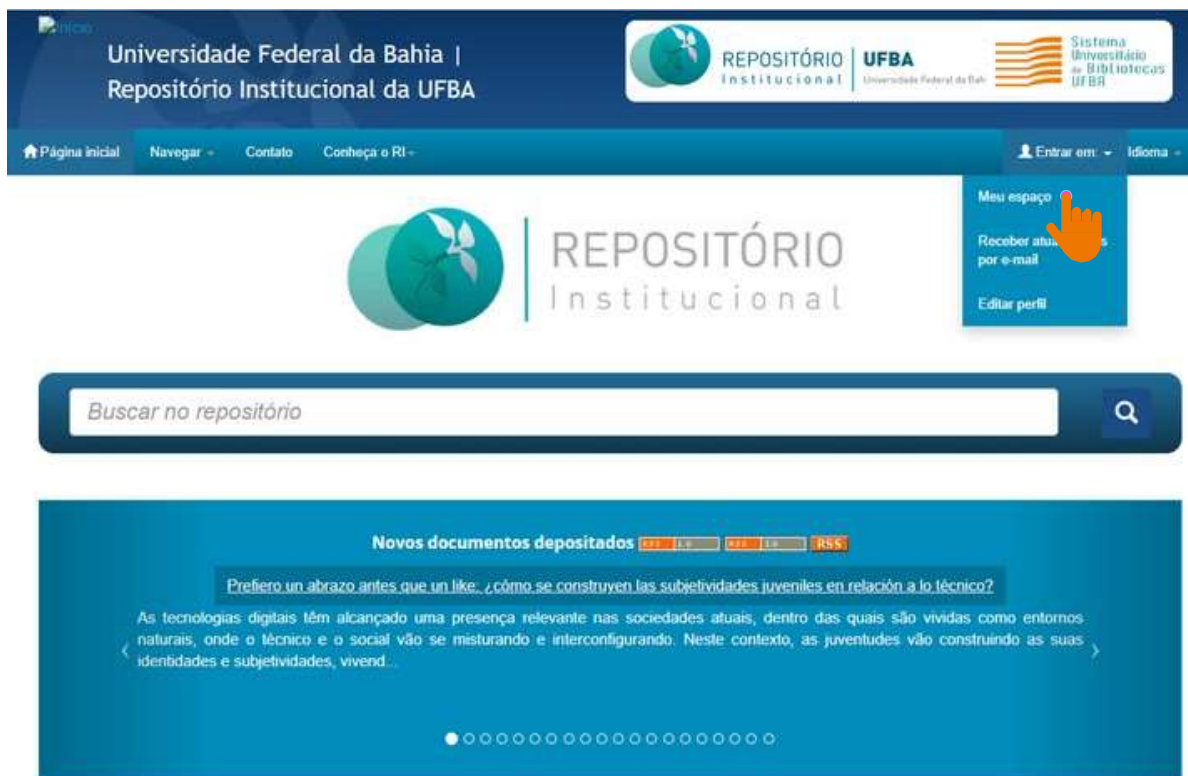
Início

Universidade Federal da Bahia | Repositório Institucional da UFBA

REPOSITÓRIO Institucional | UFBA Universidade Federal da Bahia

Sistema Universitário de Bibliotecas UFBA

Página inicial Navegar Contato Conheça o RI

Entrar em: Idioma

Meu espaço

Receber atua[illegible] por e-mail

Editar perfil

REPOSITÓRIO Institucional

Buscar no repositório

Novos documentos depositados RSS 1.0 RSS 2.0 RSS

Prefiero un abrazo antes que un like: ¿cómo se construyen las subjetividades juveniles en relación a lo técnico?

As tecnologias digitais têm alcançado uma presença relevante nas sociedades atuais, dentro das quais são vividas como entornos naturais, onde o técnico e o social vão se misturando e interconfigurando. Neste contexto, as juventudes vão construindo as suas identidades e subjetividades, vivend...